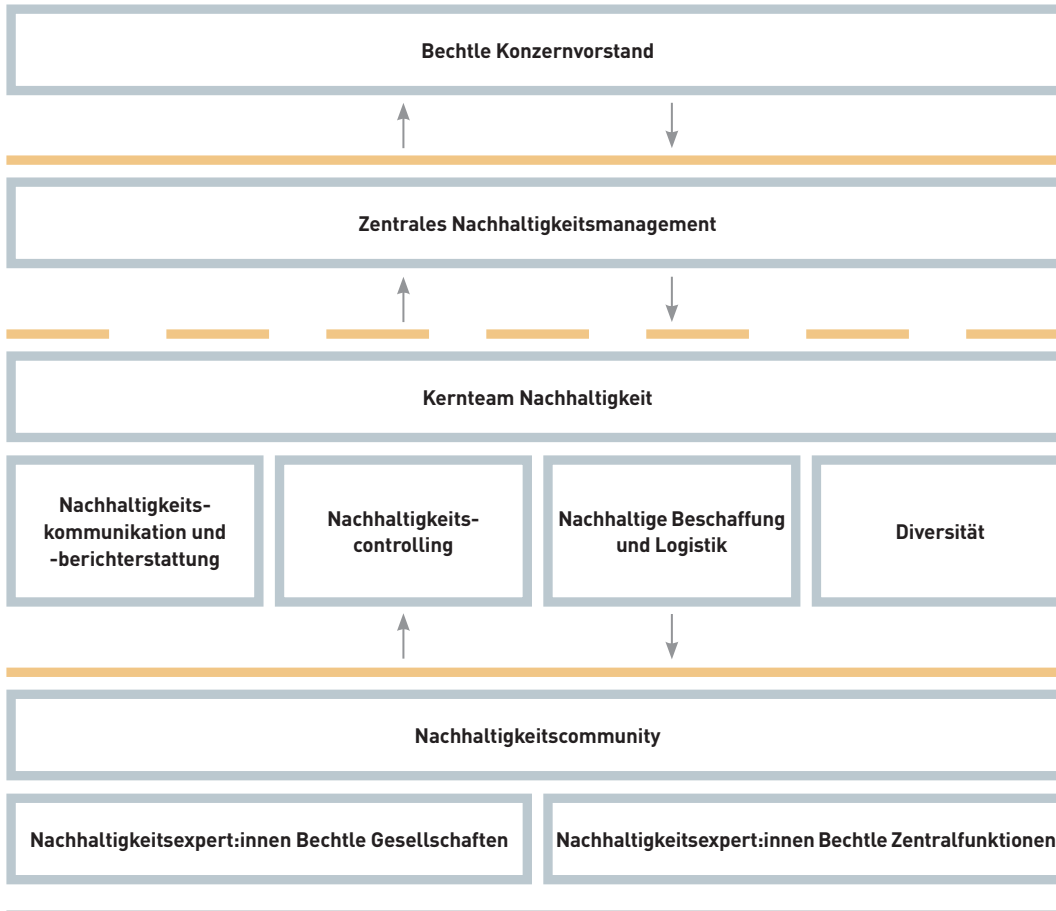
Bechtle Konzernvorstand

Zentrales Nachhaltigkeitsmanagement

Kernteam Nachhaltigkeit

Nachhaltigkeitskommunikation und -berichterstattung

Nachhaltigkeitscontrolling

Nachhaltige Beschaffung und Logistik

Diversität

Nachhaltigkeitscommunity

Nachhaltigkeitsexpert:innen Bechtle Gesellschaften

Nachhaltigkeitsexpert:innen Bechtle Zentralfunktionen